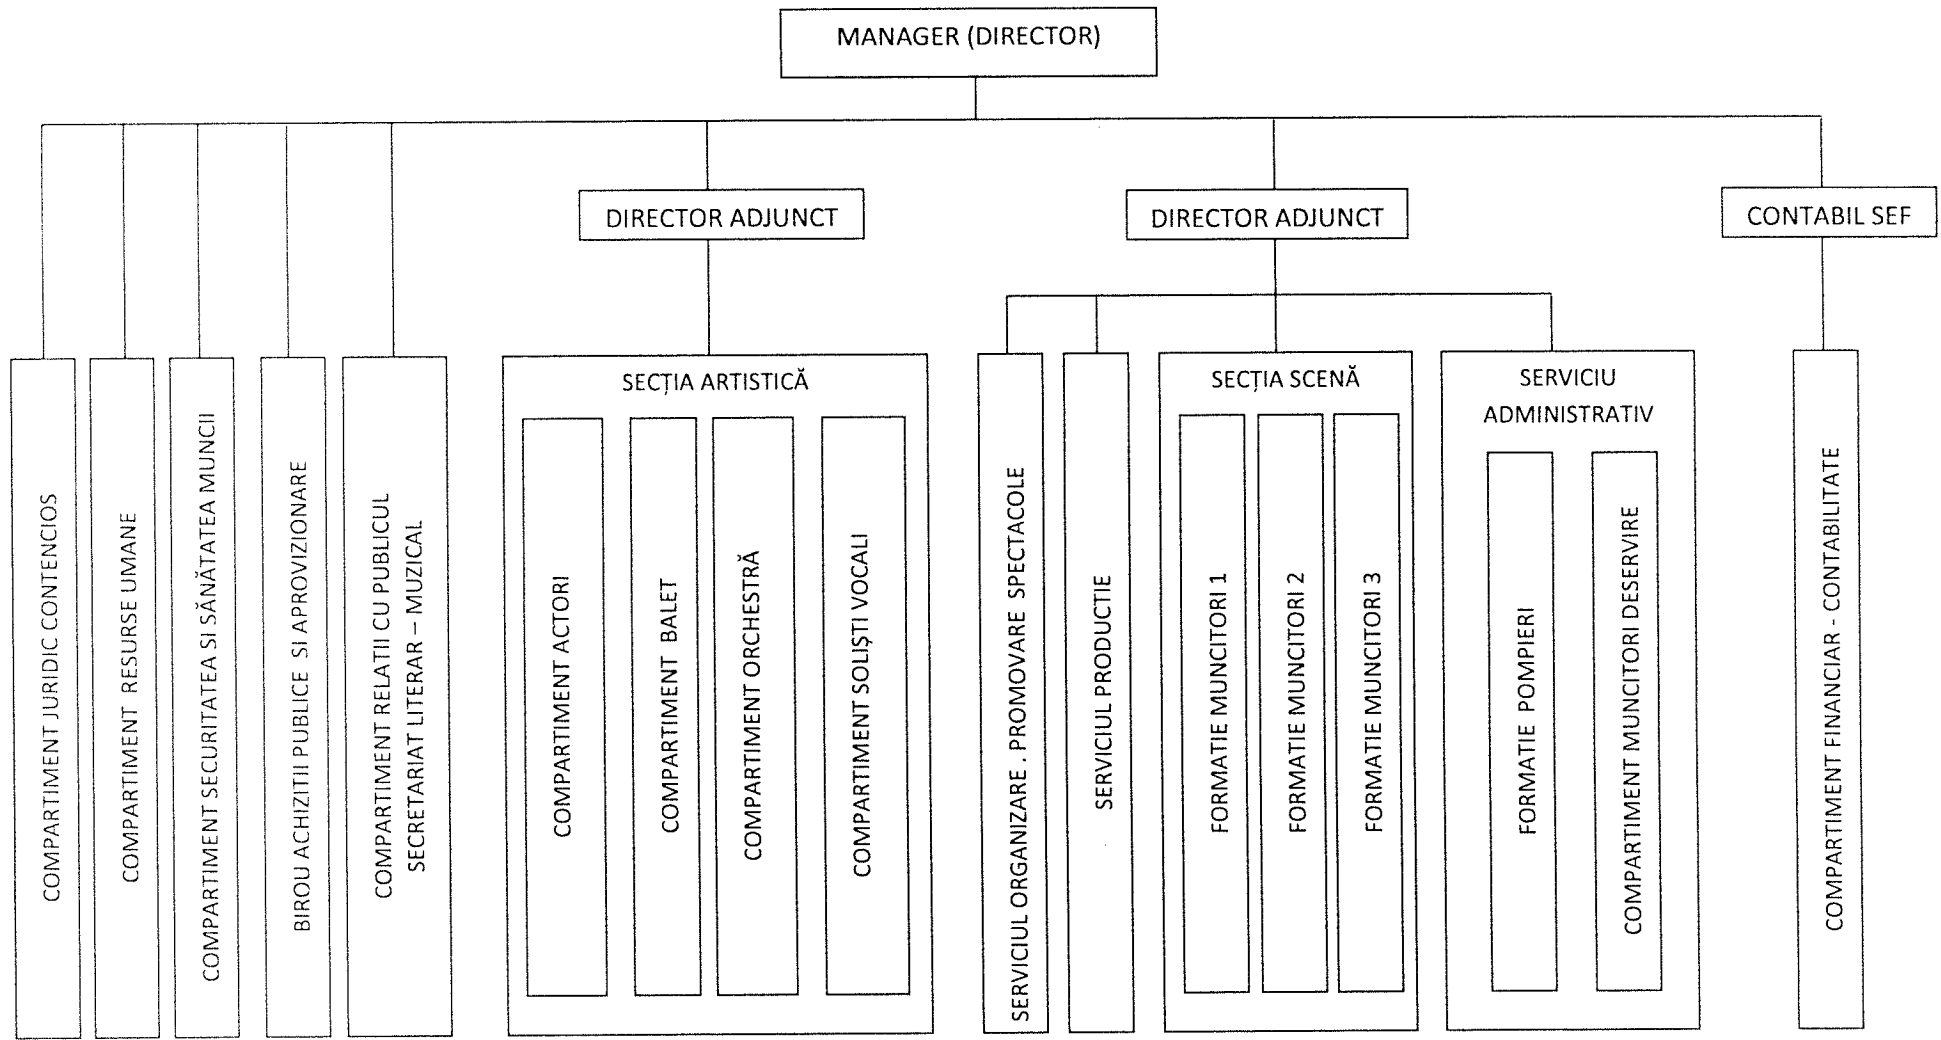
MANAGER (DIRECTOR)

DIRECTOR ADJUNCT

DIRECTOR ADJUNCT

CONTABIL SEF

COMPARTIMENT JURIDIC CONTENCIOS

COMPARTIMENT RESURSE UMANE

COMPARTIMENT SECURITATEA SI SĂNĂTATEA MUNCII

BIROU ACHIZITII PUBLICE SI APROVIZIONARE

COMPARTIMENT RELATII CU PUBLICUL SECRETARIAT LITERAR – MUZICAL

SECȚIA ARTISTICĂ

COMPARTIMENT ACTORI

COMPARTIMENT BALET

COMPARTIMENT ORCHESTRĂ

COMPARTIMENT SOLIȘTI VOCALI

SERVICIUL ORGANIZARE . PROMOVARE SPECTACOLE

SERVICIUL PRODUCTIE

SECȚIA SCENĂ

FORMATIE MUNCITORI 1

FORMATIE MUNCITORI 2

FORMATIE MUNCITORI 3

SERVICIU ADMINISTRATIV

FORMATIE POMPIERI

COMPARTIMENT MUNCITORI DESERVIRE

COMPARTIMENT FINANCIAR - CONTABILITATE